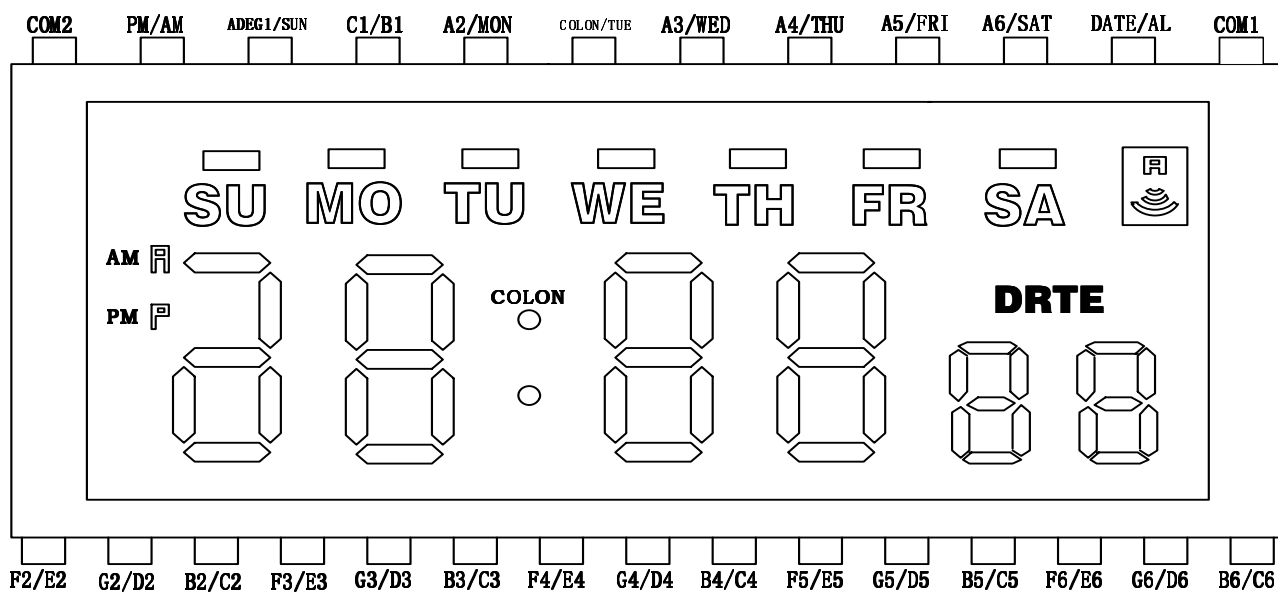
COM2 PM/AM ADEG1/SUN C1/B1 A2/MON COLON/TUE A3/WED A4/THU A5/FRI A6/SAT DATE/AL COM1

SU MO TU WE TH FR SA

A

AM A
PM P

COLON

DRTE

F2/E2 G2/D2 B2/C2 F3/E3 G3/D3 B3/C3 F4/E4 G4/D4 B4/C4 F5/E5 G5/D5 B5/C5 F6/E6 G6/D6 B6/C6